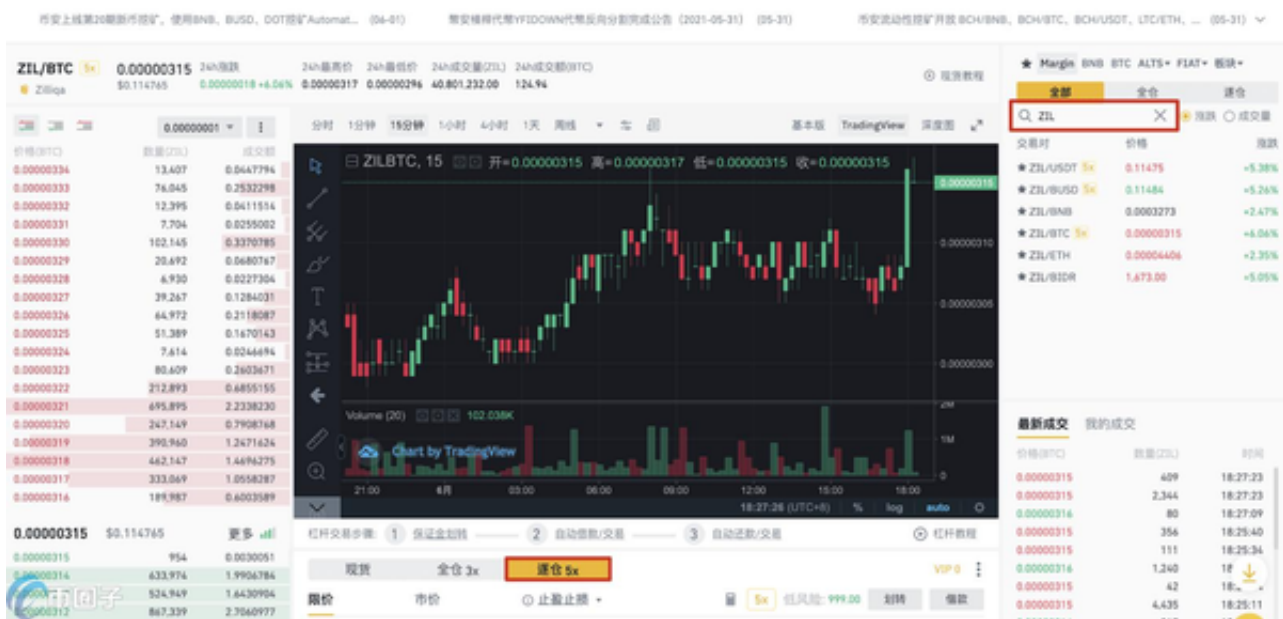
币安上线第20期新币挖矿，使用BNB、BUSD、DOT挖矿Automat... (06-01) 币安将得代币YFIDOWN代币反向分割完成公告（2021-05-31） (05-31) 币安流动性挖矿开放 BCH/BNB、BCH/BTC、BCH/USDT、LTC/ETH、... (05-31)

ZIL/BTC 5x 0.00000315 $0.114765 24h涨跌 0.00000018 +6.06% 24h最高价 0.00000317 24h最低价 0.00000296 24h成交量(ZIL) 40,801,232.00 24h成交额(BTC) 124.94

Zilliqa

现货教程

0.00000001

| 价格(BTC) | 数量(ZIL) | 成交额 |
|---|---|---|
| 0.00000334 | 13,407 | 0.0447794 |
| 0.00000333 | 76,045 | 0.2532298 |
| 0.00000332 | 12,395 | 0.0411514 |
| 0.00000331 | 7,704 | 0.0255002 |
| 0.00000330 | 102,145 | 0.3370785 |
| 0.00000329 | 20,692 | 0.0680767 |
| 0.00000328 | 6,930 | 0.0227304 |
| 0.00000327 | 39,267 | 0.1284031 |
| 0.00000326 | 64,972 | 0.2118087 |
| 0.00000325 | 51,389 | 0.1670143 |
| 0.00000324 | 7,614 | 0.0246694 |
| 0.00000323 | 80,609 | 0.2603671 |
| 0.00000322 | 212,893 | 0.6855155 |
| 0.00000321 | 695,895 | 2.2338230 |
| 0.00000320 | 247,149 | 0.7908768 |
| 0.00000319 | 390,960 | 1.2471624 |
| 0.00000318 | 462,147 | 1.4696275 |
| 0.00000317 | 333,069 | 1.0558287 |
| 0.00000316 | 189,987 | 0.6003589 |

0.00000315 $0.114765 更多

| | | |
|---|---|---|
| 0.00000315 | 954 | 0.0030051 |
| 0.00000314 | 633,974 | 1.9906784 |
| 0.00000313 | 524,949 | 1.6430904 |
| 0.00000312 | 867,339 | 2.7060977 |

分时 1分钟 15分钟 1小时 4小时 1天 周线 基本版 TradingView 深度图

ZILBTC, 15 开=0.00000315 高=0.00000317 低=0.00000315 收=0.00000315

0.00000315 0.00000310 0.00000305 0.00000300

Volume (20) 102.038K

Chart by TradingView

2M 1M 0

21:00 6月 03:00 06:00 09:00 12:00 15:00 18:00

18:27:26 (UTC+8) % log auto

杠杆交易步骤: 1 保证金划转 2 自动借款/交易 3 自动还款/交易 杠杆教程

现货 全仓 3x 逐仓 5x VIP 0

限价 市价 止盈止损 5x 低风险: 999.00 划转 借款

Margin BNB BTC ALTS FIAT 板块

全部 全仓 逐仓

ZIL 涨跌 成交量

| 交易对 | 价格 | |
|---|---|---|
| ZIL/USDT 5x | 0.11475 | +5.38% |
| ZIL/BUSD 5x | 0.11484 | +5.26% |
| ZIL/BNB | 0.0003273 | +2.47% |
| ZIL/BTC 5x | 0.00000315 | +6.06% |
| ZIL/ETH | 0.00004406 | +2.35% |
| ZIL/BIDR | 1,673.00 | +5.05% |

最新成交 我的成交

| 价格(BTC) | 数量(ZIL) | 时间 |
|---|---|---|
| 0.00000315 | 409 | 18:27:23 |
| 0.00000315 | 2,344 | 18:27:23 |
| 0.00000316 | 80 | 18:27:09 |
| 0.00000315 | 356 | 18:25:40 |
| 0.00000315 | 111 | 18:25:34 |
| 0.00000316 | 1,240 | 18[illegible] |
| 0.00000315 | 42 | 18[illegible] |
| 0.00000315 | 4,635 | 18:25:11 |

币圈子